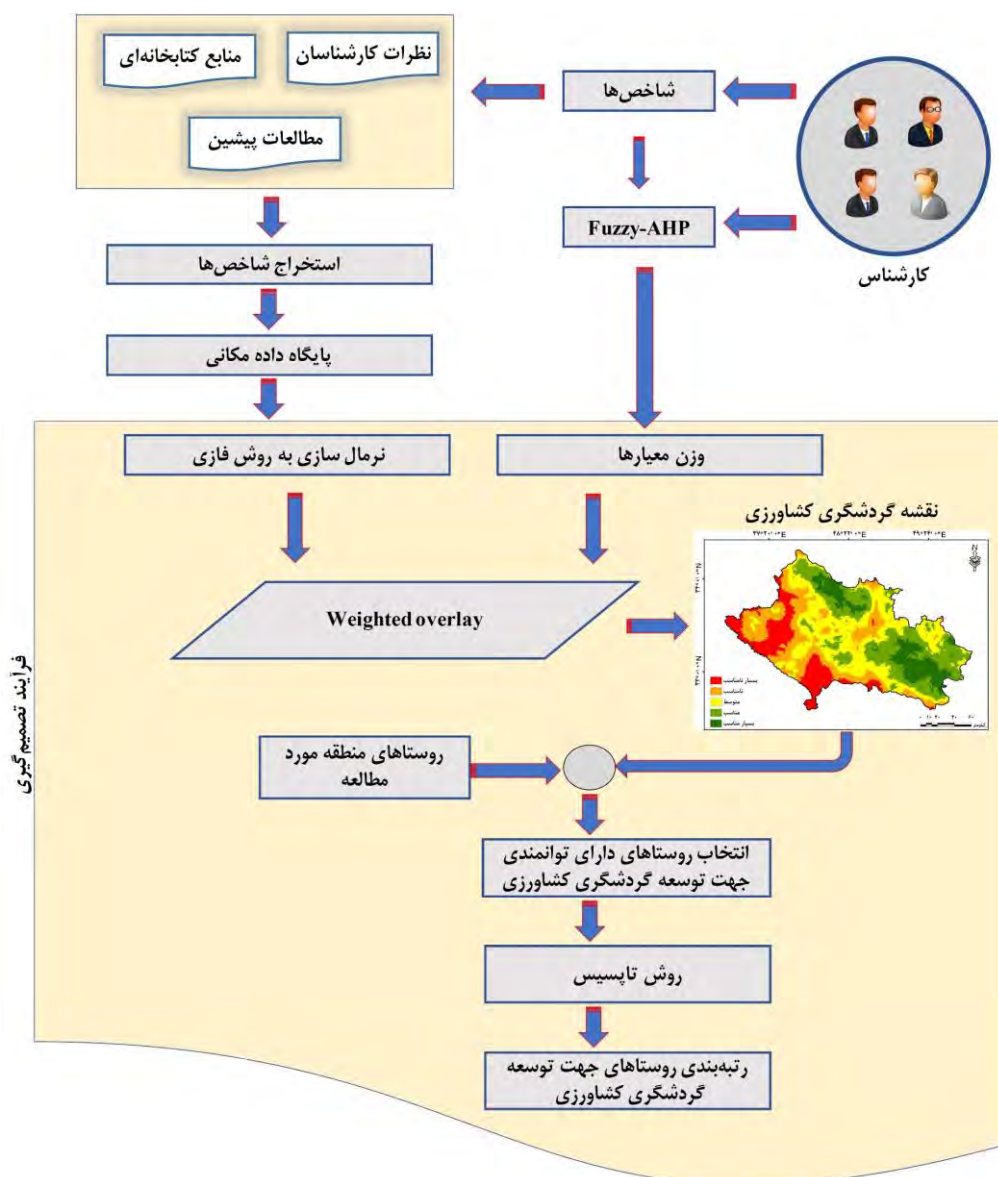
نظرات کارشناسان

منابع کتابخانه‌ای

مطالعات پیشین

شاخص‌ها

Fuzzy-AHP

کارشناس

استخراج شاخص‌ها

پایگاه داده مکانی

نرمال سازی به روش فازی

وزن معیارها

نقشه گردشگری کشاورزی

Weighted overlay

بسیار نامناسب
نامناسب
متوسط
مناسب
بسیار مناسب

فرآیند تصمیم گیری

روستاهای منطقه مورد مطالعه

انتخاب روستاهای دارای توانمندی جهت توسعه گردشگری کشاورزی

روش تاپسیس

رتبه‌بندی روستاهای جهت توسعه گردشگری کشاورزی